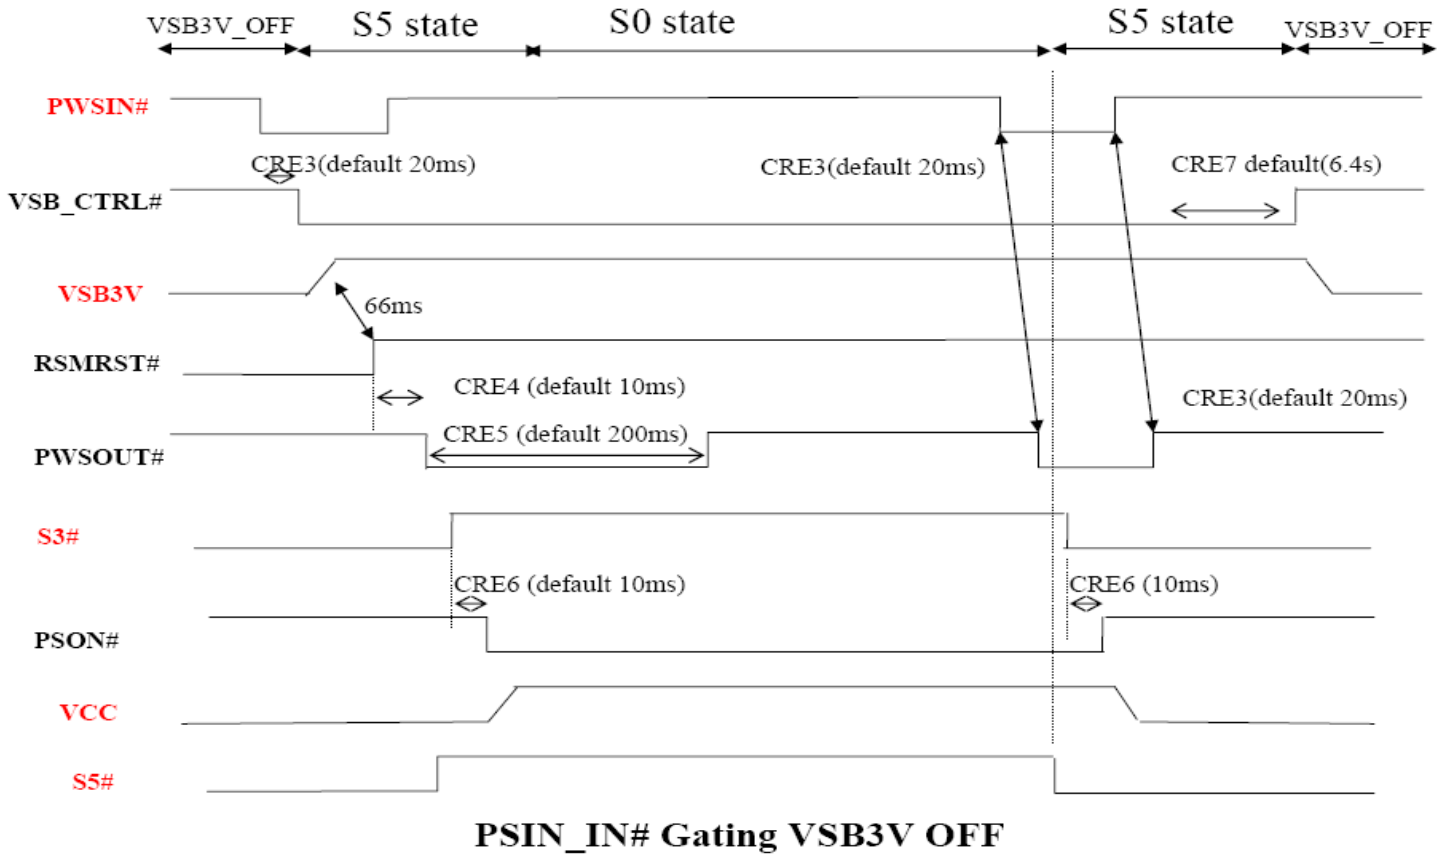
VSB3V_OFF S5 state S0 state S5 state VSB3V_OFF

PWSIN#

CRE3(default 20ms)

CRE3(default 20ms)

CRE7 default(6.4s)

VSB_CTRL#

VSB3V

66ms

RSMRST#

CRE4 (default 10ms)

CRE3(default 20ms)

CRE5 (default 200ms)

PWSOUT#

S3#

CRE6 (default 10ms)

CRE6 (10ms)

PSON#

VCC

S5#

PSIN_IN# Gating VSB3V OFF